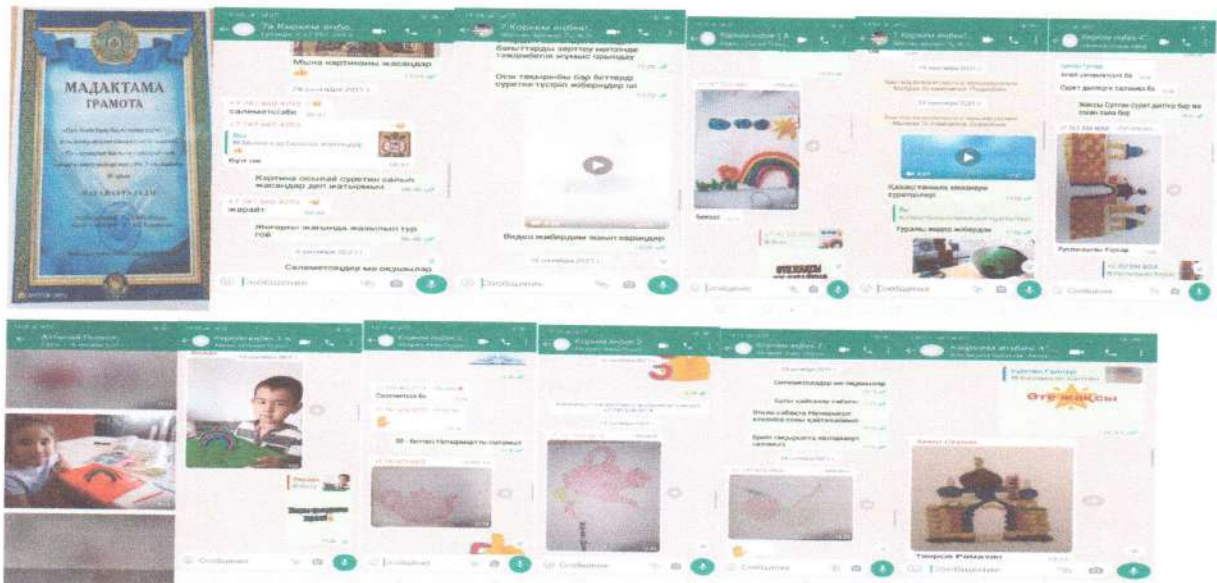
МАДАҚТАМА
ГРАМОТА

Мына картинаны жасаңдар

сәлеметсізбе

Бүгінгі

Картина осылай суретін салып жасаңдар деп жатырмын

жарайт

Жоғарғы жағында жазылып тұр

Сәлеметсіздер ме оқушылар

Сообщение

Бақылауды бақылап, зерттеу нәтижесін тәжірибесін жұмыс орындау

Осы тақырыпқа бар беттерде суретке түсіріп жібереміздер ме

Видео жібердім көріп көріңіздер

Сообщение

Бекзат

Сообщение

Қазақстанның көлдері туралы

Туралы видео жіберудім

Сообщение

Сурет делеуге салама ба

Жансар Сұлтан сурет деп бар ма

Русланқызы Нұрсәр

Сообщение

Сообщение

Сообщение

Сообщение

Сәлеметсіздер ме оқушылар

Бүгін сабақта Мемлекеттік әнұранын қайталаңдар

Сообщение

Өте жақсы

Темірхан Рамазан

Сообщение